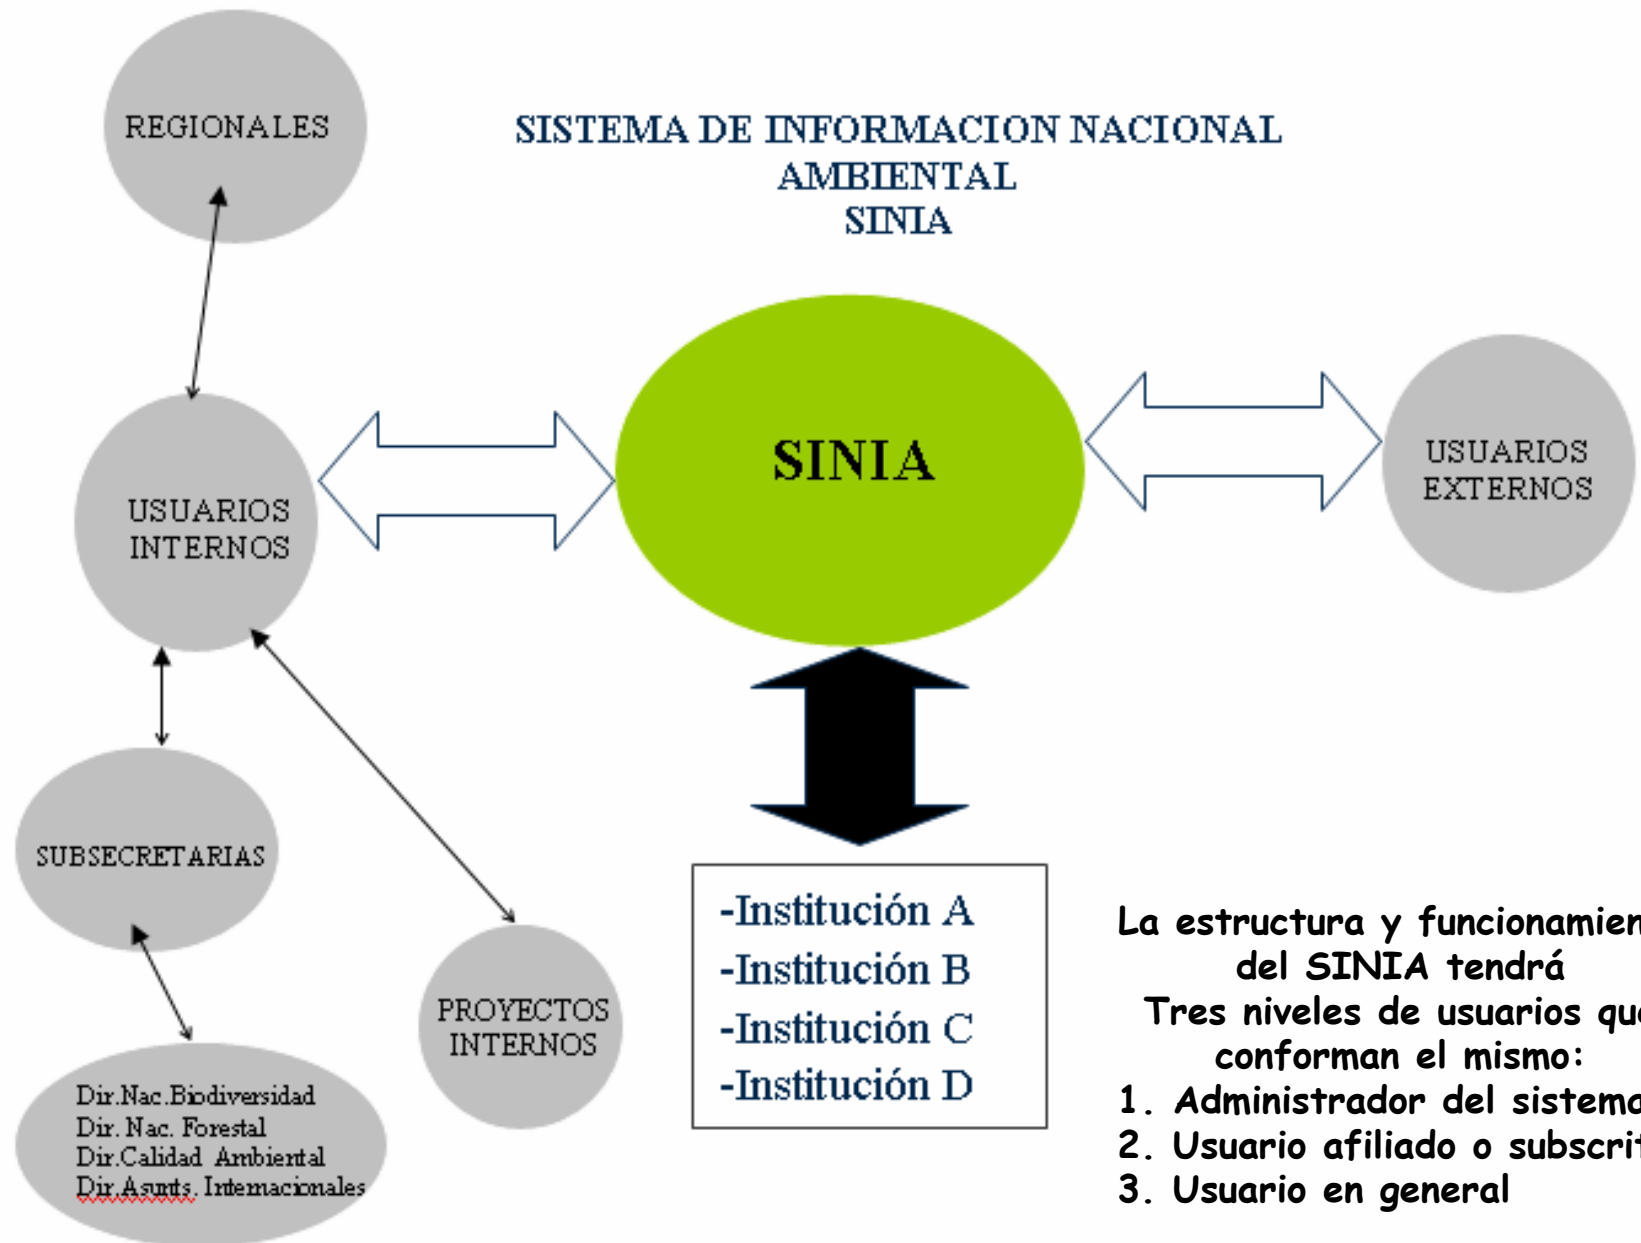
REGIONALES

SISTEMA DE INFORMACION NACIONAL AMBIENTAL SINIA

USUARIOS INTERNOS

SINIA

USUARIOS EXTERNOS

SUBSECRETARIAS

PROYECTOS INTERNOS

Dir.Nac.Biodiversidad
Dir. Nac. Forestal
Dir.Calidad Ambiental
Dir.Asunts. Internacionales

-Institución A
-Institución B
-Institución C
-Institución D

La estructura y funcionamien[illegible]
del SINIA tendrá
Tres niveles de usuarios qu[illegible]
conforman el mismo:
1. Administrador del sistem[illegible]
2. Usuario afiliado o subscri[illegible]
3. Usuario en general